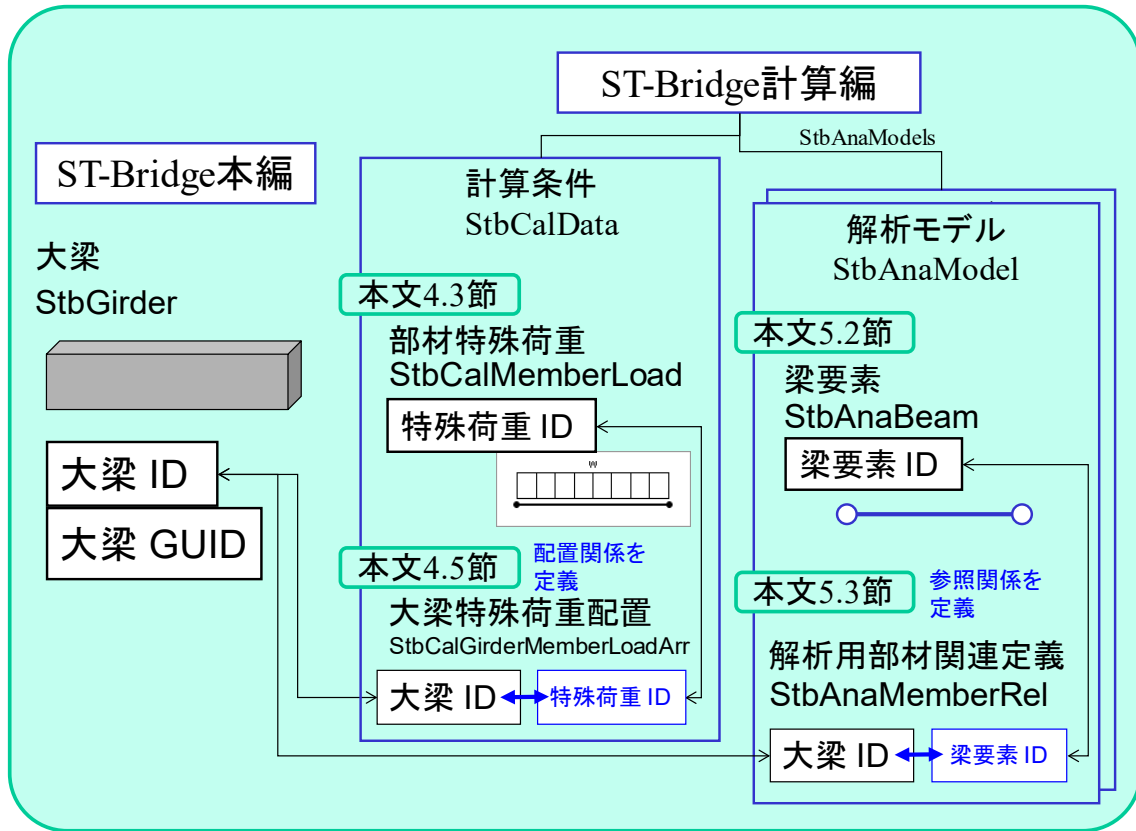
ST-Bridge計算編

StbAnaModels

ST-Bridge本編

大梁
StbGirder

大梁 ID

大梁 GUID

計算条件
StbCalData

本文4.3節

部材特殊荷重
StbCalMemberLoad

特殊荷重 ID

w

本文4.5節

配置関係を定義

大梁特殊荷重配置
StbCalGirderMemberLoadArr

大梁 ID

特殊荷重 ID

解析モデル
StbAnaModel

本文5.2節

梁要素
StbAnaBeam

梁要素 ID

本文5.3節

参照関係を定義

解析用部材関連定義
StbAnaMemberRel

大梁 ID

梁要素 ID